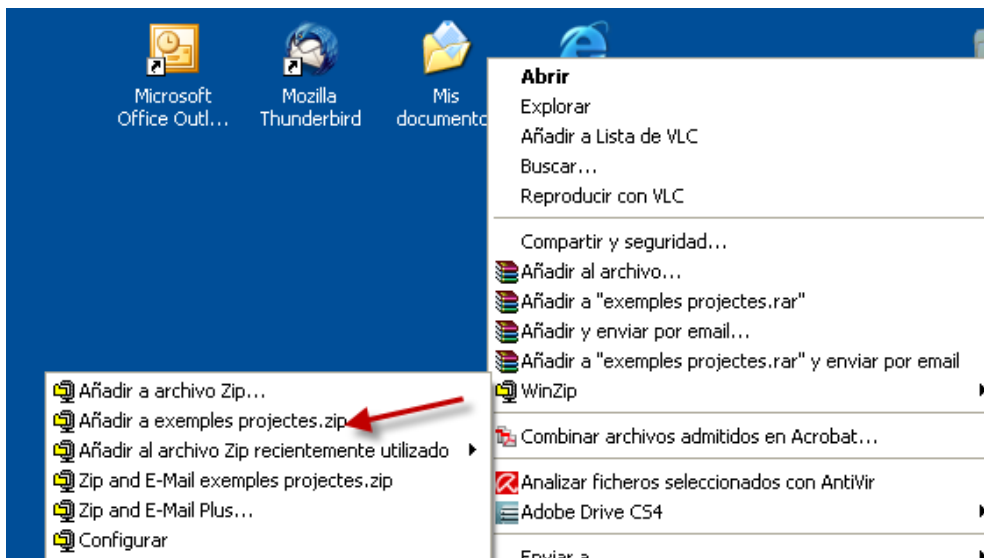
Microsoft Office Outl...

Mozilla Thunderbird

Mis documento

Abrir
Explorar
Añadir a Lista de VLC
Buscar...
Reproducir con VLC

Compartir y seguridad...
Añadir al archivo...
Añadir a "exemples projectes.rar"
Añadir y enviar por email...
Añadir a "exemples projectes.rar" y enviar por email
WinZip

Combinar archivos admitidos en Acrobat...

Analizar ficheros seleccionados con AntiVir
Adobe Drive CS4

Enviar a

Añadir a archivo Zip...
Añadir a exemples projectes.zip
Añadir al archivo Zip recientemente utilizado
Zip and E-Mail exemples projectes.zip
Zip and E-Mail Plus...
Configurar